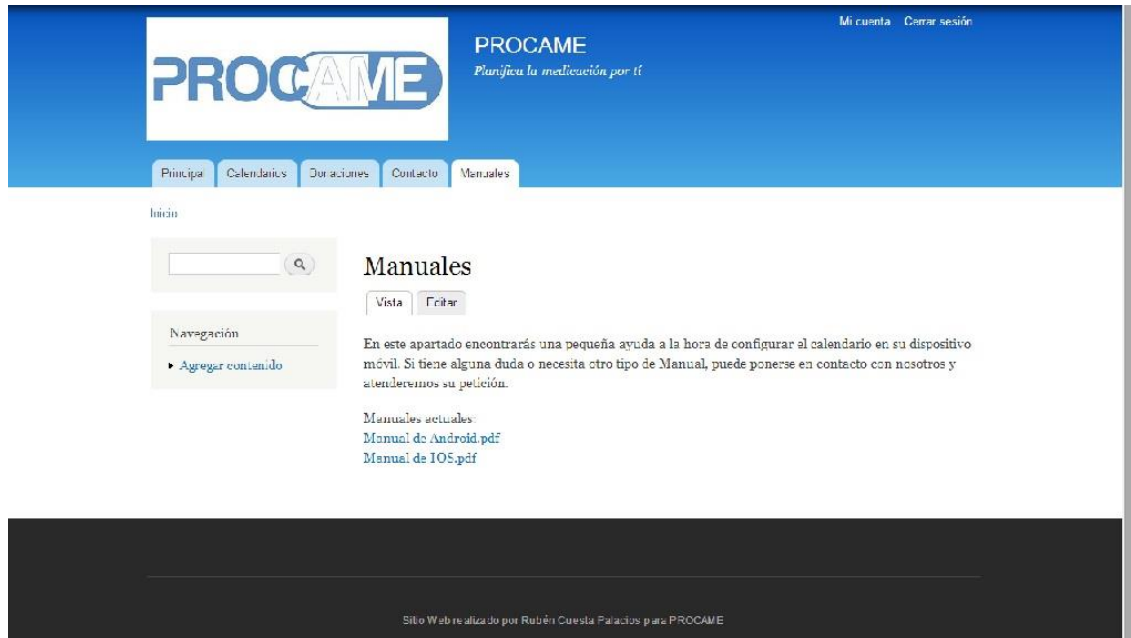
Mi cuenta Cerrar sesión

PROCAME

PROCAME
Planifica la medicación por tí

Principal Calendarios Donaciones Contacto Manuales

Inicio

Navegación

Agregar contenido

Manuales

Vista Editar

En este apartado encontrarás una pequeña ayuda a la hora de configurar el calendario en su dispositivo móvil. Si tiene alguna duda o necesita otro tipo de Manual, puede ponerse en contacto con nosotros y atenderemos su petición.

Manuales actuales:
Manual de Android.pdf
Manual de IOS.pdf

Sitio Web realizado por Rubén Cuesta Palacios para PROCAME